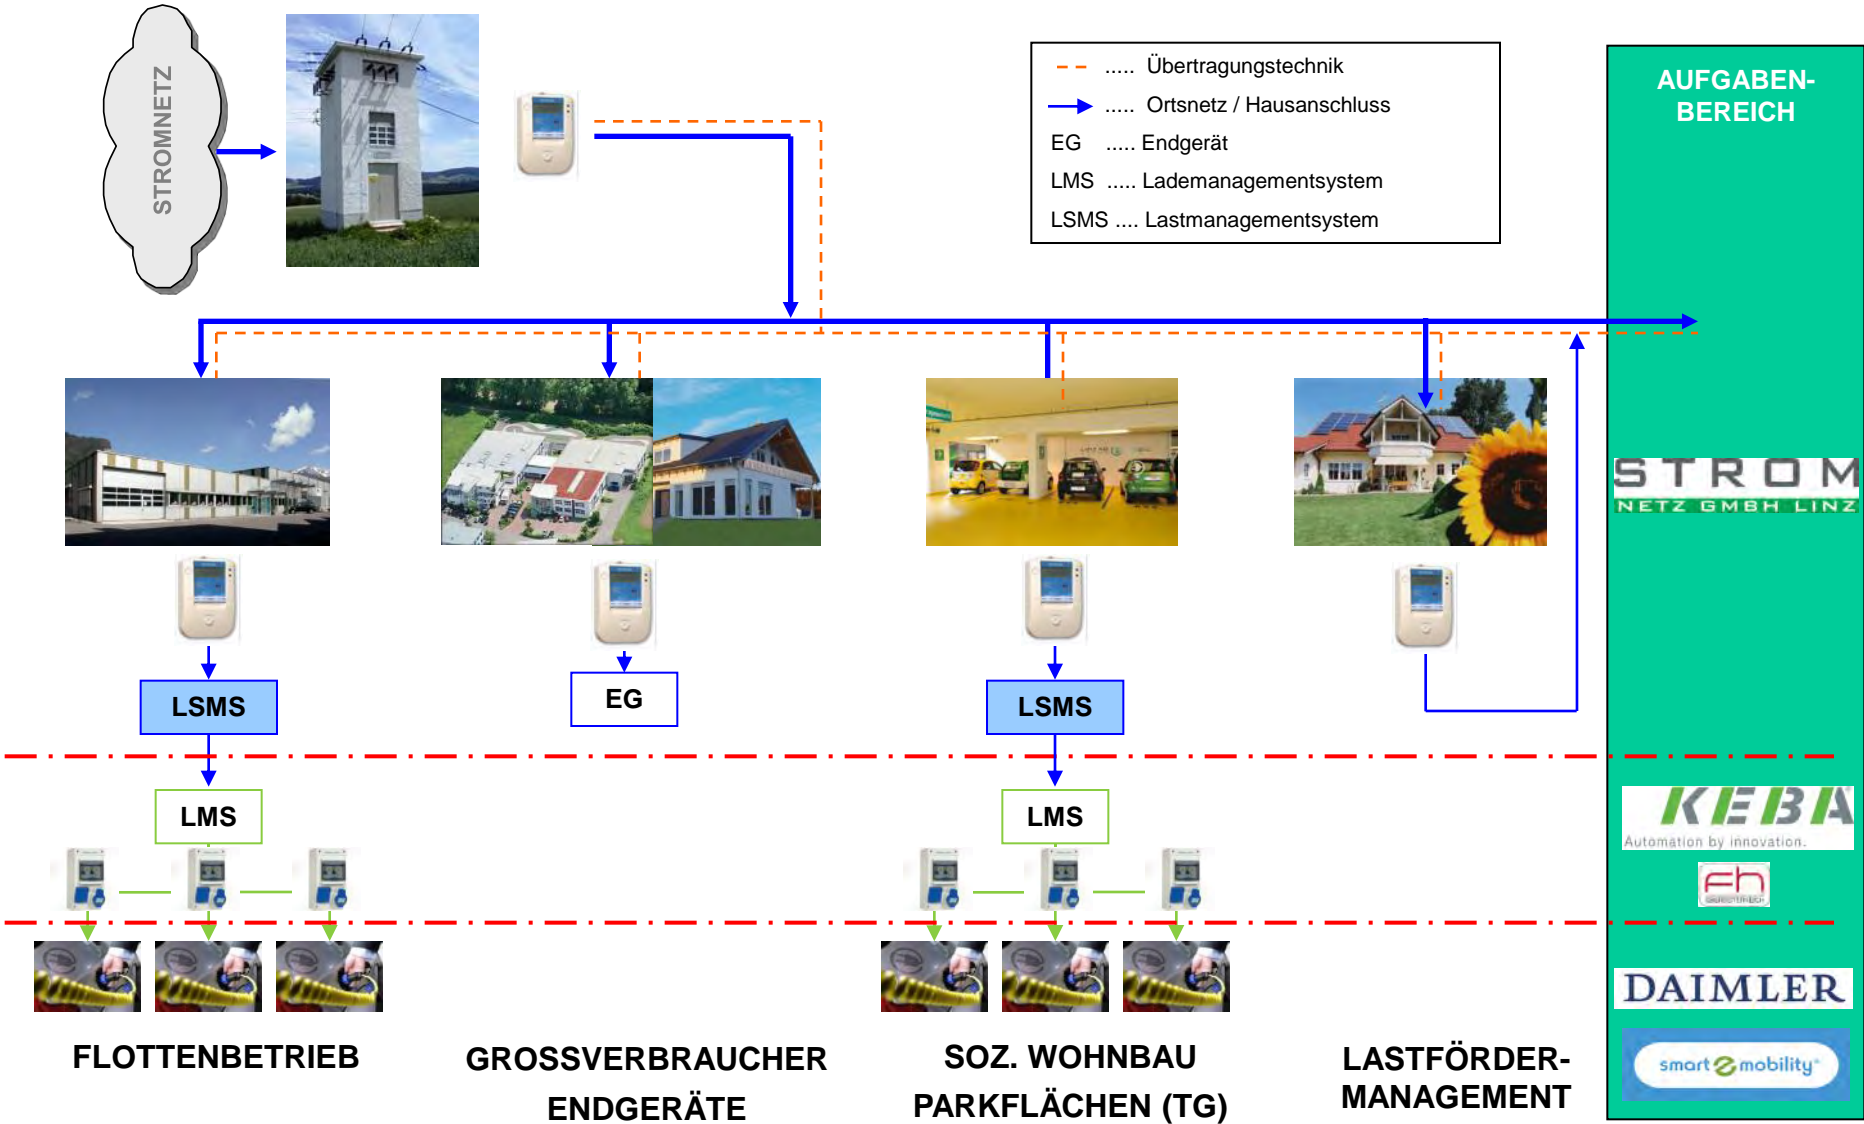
STROMNETZ

..... Übertragungstechnik
..... Ortsnetz / Hausanschluss
EG ..... Endgerät
LMS ..... Lademanagementsystem
LSMS .... Lastmanagementsystem

AUFGABEN-BEREICH

LSMS

EG

LSMS

LMS

LMS

STROM NETZ GMBH LINZ

KEBA Automation by innovation.

fh

DAIMLER

smart mobility

FLOTTENBETRIEB

GROSSVERBRAUCHER ENDGERÄTE

SOZ. WOHNBAU PARKFLÄCHEN (TG)

LASTFÖRDER-MANAGEMENT